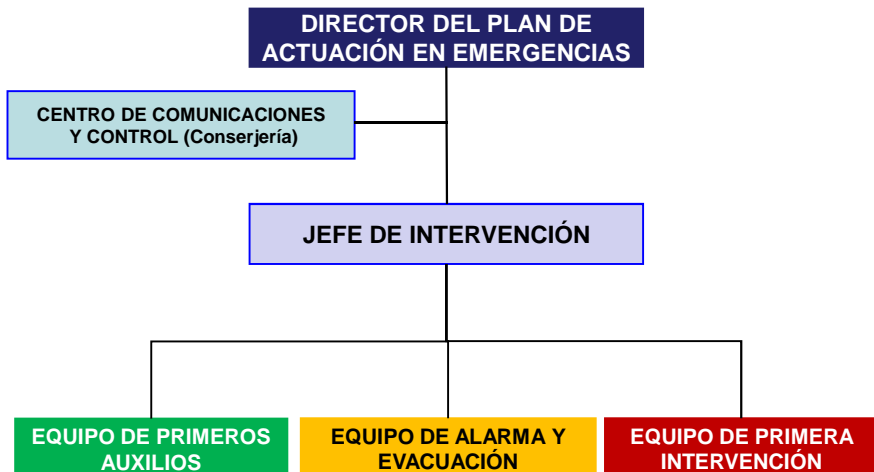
DIRECTOR DEL PLAN DE ACTUACIÓN EN EMERGENCIAS

CENTRO DE COMUNICACIONES Y CONTROL (Conserjería)

JEFE DE INTERVENCIÓN

EQUIPO DE PRIMEROS AUXILIOS

EQUIPO DE ALARMA Y EVACUACIÓN

EQUIPO DE PRIMERA INTERVENCIÓN